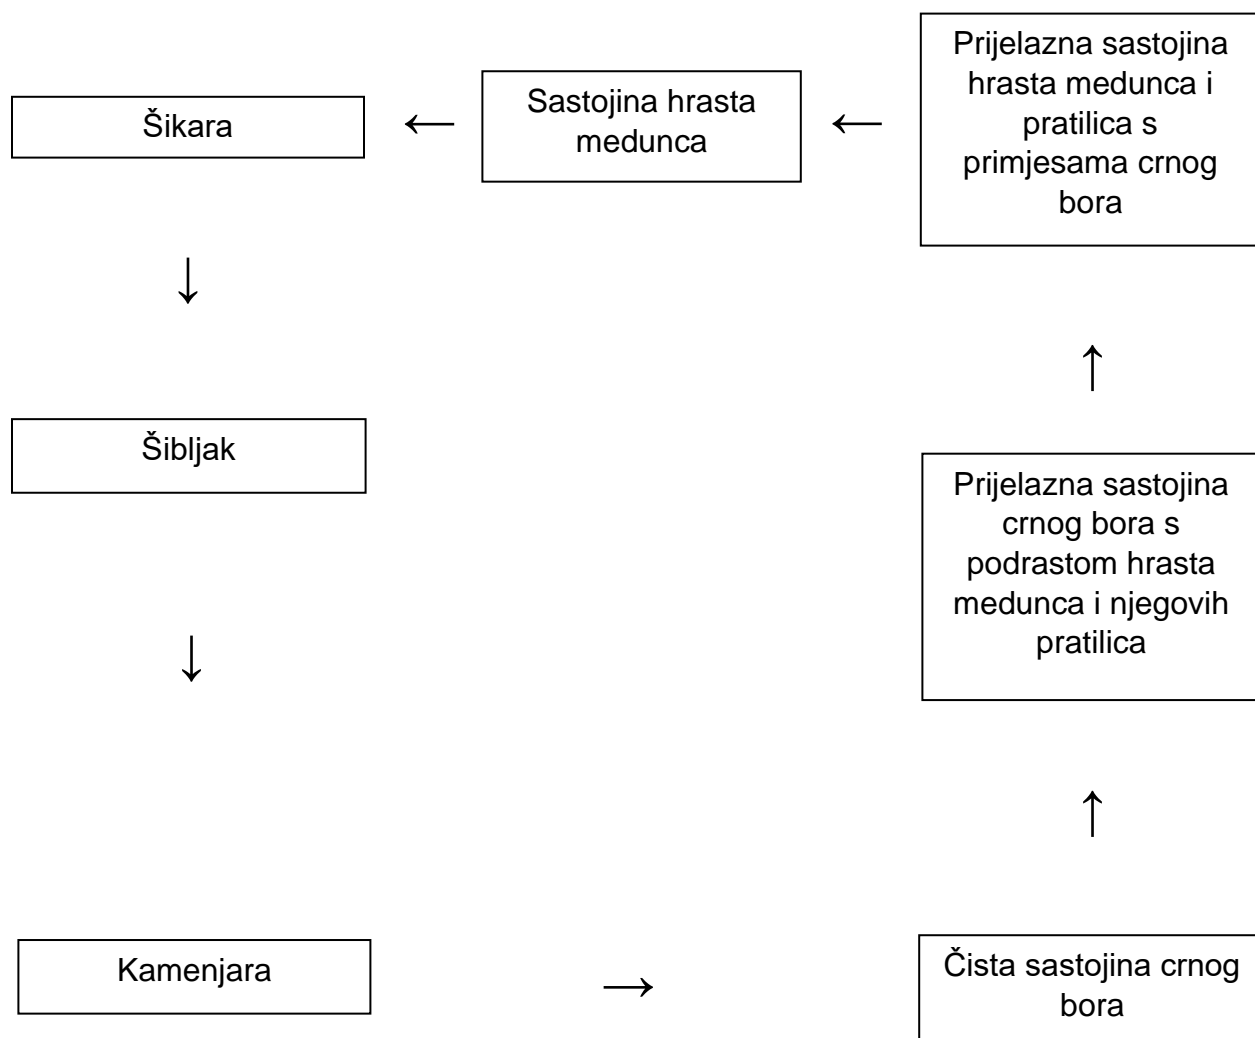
Šikara

←

Sastojina hrasta medunca

←

Prijelazna sastojina hrasta medunca i pratilica s primjesama crnog bora

↓

↑

Šibljak

Prijelazna sastojina crnog bora s podrastom hrasta medunca i njegovih pratilica

↓

↑

Kamenjara

→

Čista sastojina crnog bora